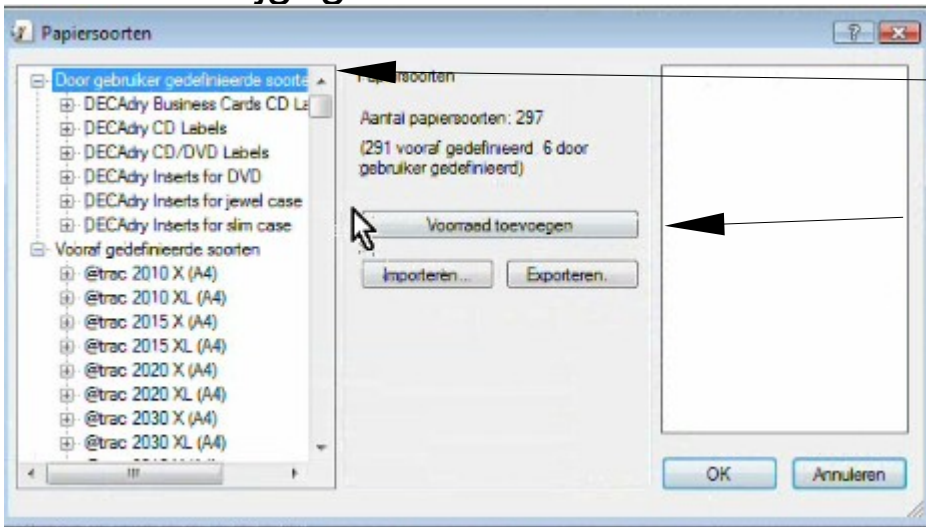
Papiersoorten

Door gebruiker gedefinieerde soorte
DECAdry Business Cards CD La
DECAdry CD Labels
DECAdry CD/DVD Labels
DECAdry Inserts for DVD
DECAdry Inserts for jewel case
DECAdry Inserts for slim case
Vooraf gedefinieerde soorten
@trac 2010 X (A4)
@trac 2010 XL (A4)
@trac 2015 X (A4)
@trac 2015 XL (A4)
@trac 2020 X (A4)
@trac 2020 XL (A4)
@trac 2030 X (A4)
@trac 2030 XL (A4)

Papiersoorten

Aantal papiersoorten: 297

(291 vooraf gedefinieerd 6 door gebruiker gedefinieerd)

Voorraad toevoegen

Importeren...

Exporteren.

OK

Annuleren